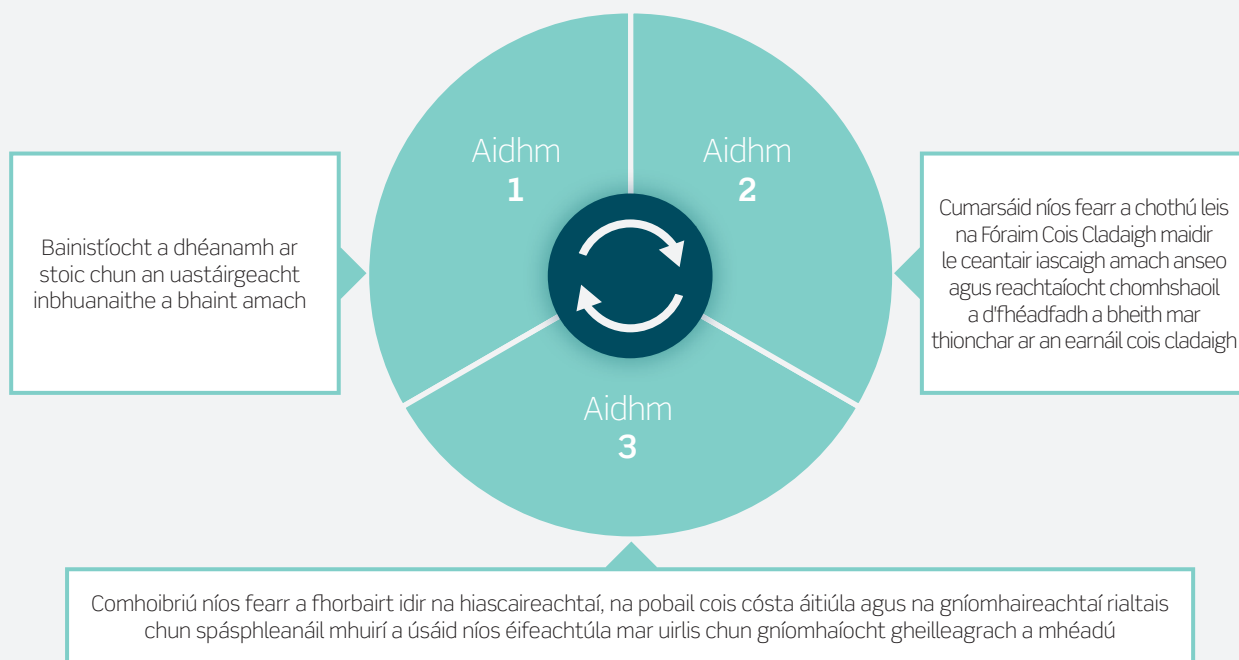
Bainistíocht a dhéanamh ar stoic chun an uastáirgeacht inbhuanaithe a bhaint amach

Aidhm
1

Aidhm
2

Aidhm
3

Cumarsáid níos fearr a chothú leis na Fóraim Cois Cladaigh maidir le ceantair iascaigh amach anseo agus reachtaíocht chomhshaoil a d'fhéadfadh a bheith mar thionchar ar an earnáil cois cladaigh

Comhoibriú níos fearr a fhorbairt idir na hiascaireachtaí, na pobail cois cósta áitiúla agus na gníomhaireachtaí rialtais chun spásphleanáil mhuirí a úsáid níos éifeachtúla mar uirlis chun gníomhaíocht gheilleagrach a mhéadú